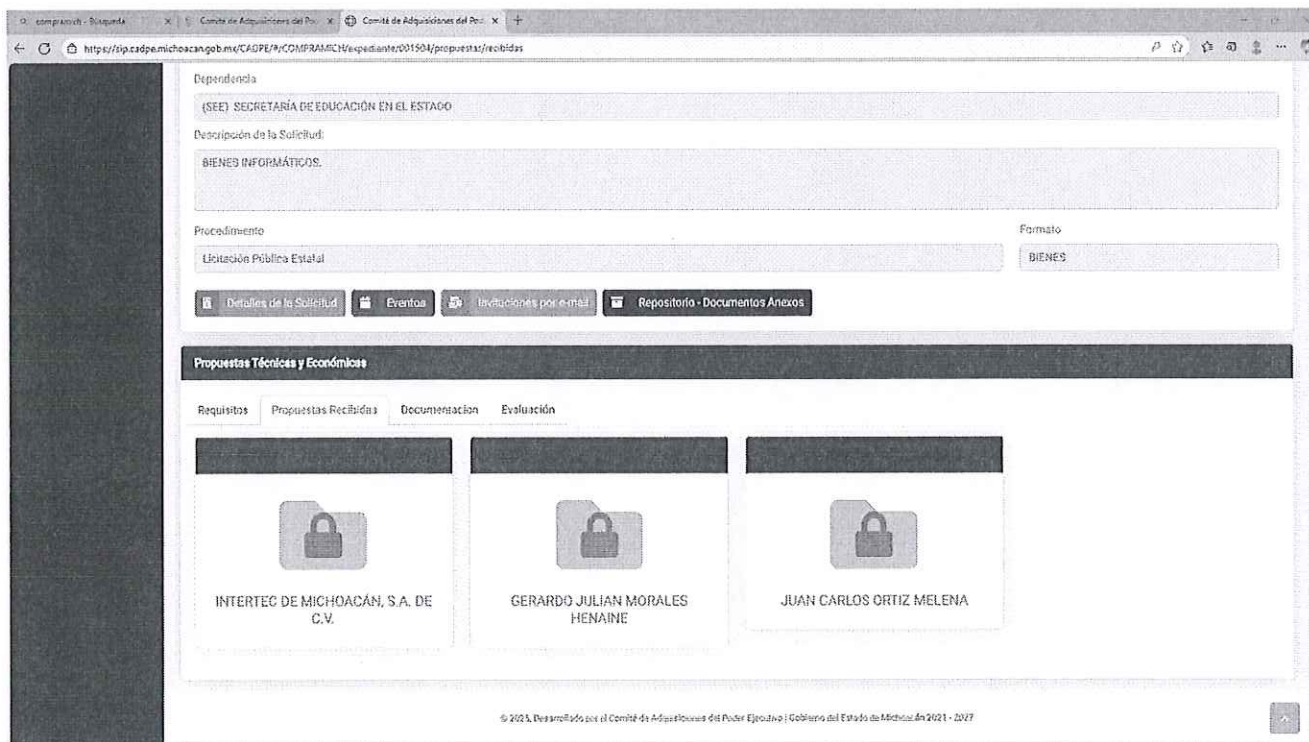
compramich - Búsqueda | Comité de Adquisiciones del Po | Comité de Adquisiciones del Po

https://sip.cadpe.michoacan.gob.mx/CADPE/#/COMPRAMICH/expediente/001504/propuestas/recibidas

Dependencia

(SEE) SECRETARÍA DE EDUCACIÓN EN EL ESTADO

Descripción de la Solicitud:

BIENES INFORMÁTICOS.

Procedimiento

Licitación Pública Estatal

Formato

BIENES

Detalles de la Solicitud | Eventos | Invitaciones por e-mail | Repositorio - Documentos Anexos

Propuestas Técnicas y Económicas

Requisitos | Propuestas Recibidas | Documentacion | Evaluación

INTERTEC DE MICHOACÁN, S.A. DE C.V.

GERARDO JULIAN MORALES HENAINE

JUAN CARLOS ORTIZ MELENA

© 2025, Desarrollado por el Comité de Adquisiciones del Poder Ejecutivo | Gobierno del Estado de Michoacán 2021 - 2027